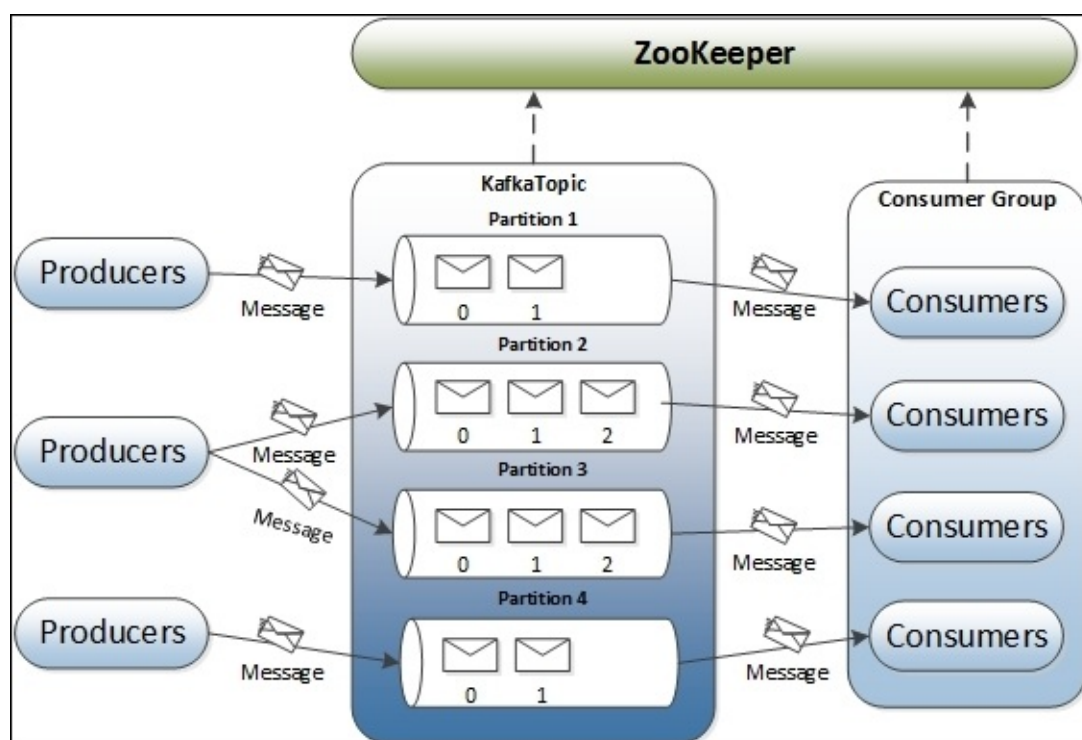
ZooKeeper

KafkaTopic

Consumer Group

Partition 1

Producers

Message

0 1

Message

Consumers

Partition 2

Producers

Message

0 1 2

Message

Consumers

Partition 3

Message

0 1 2

Message

Consumers

Partition 4

Producers

Message

0 1

Message

Consumers